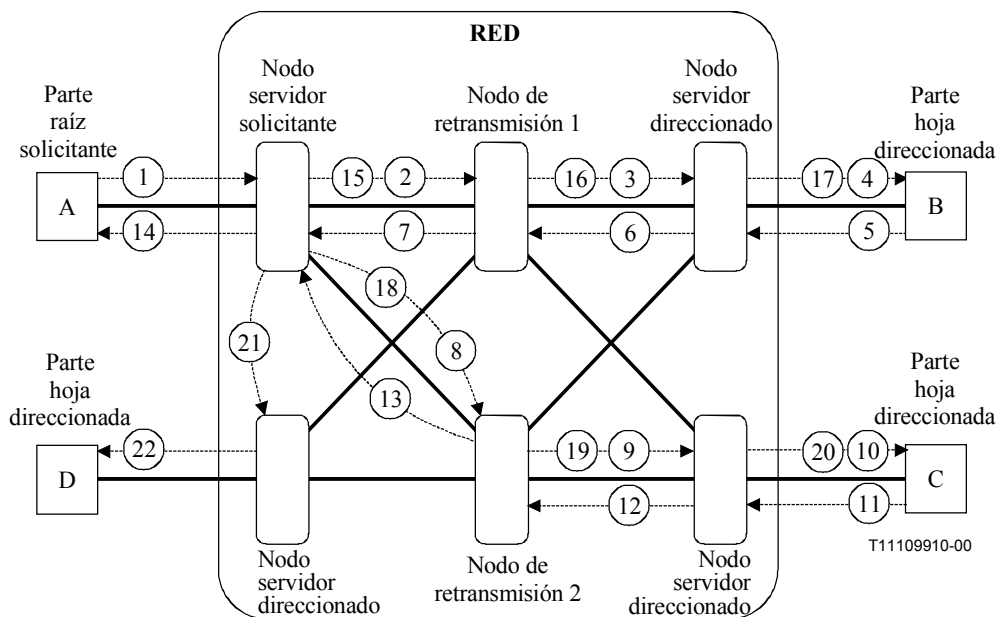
RED

Parte raíz solicitante

Nodo servidor solicitante

Nodo de retransmisión 1

Nodo servidor direccionado

Parte hoja direccionada

A

B

1

15

2

16

3

17

4

14

7

6

5

18

21

8

13

Parte hoja direccionada

Parte hoja direccionada

D

C

22

19

9

20

10

12

11

Nodo servidor direccionado

Nodo de retransmisión 2

Nodo servidor direccionado

T11109910-00